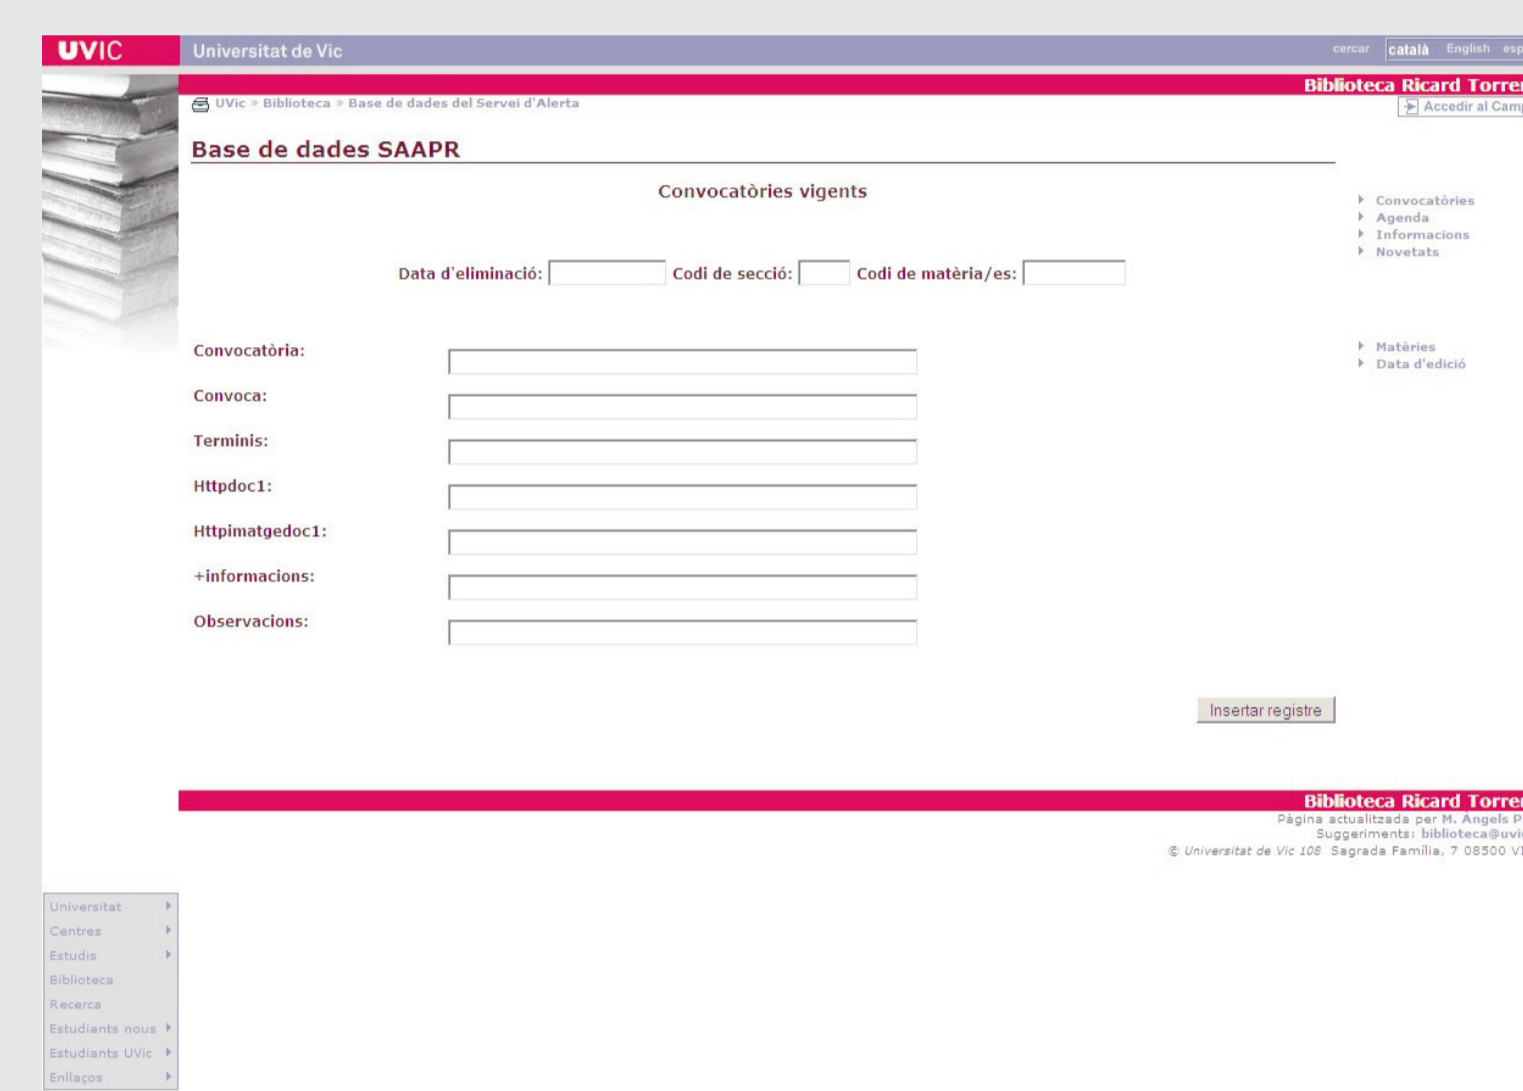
UVIC Universitat de Vic

cercar català English esp

Biblioteca Ricard Torre

UVic » Biblioteca » Base de dades del Servei d'Alerta

Accedir al Camp

Base de dades SAAPR

Convocatòries vigents

Data d'eliminació: Codi de secció: Codi de matèria/es:

Convocatòria:

Convoca:

Terminis:

Httpdoc1:

Httpimatgedoc1:

+informacions:

Observacions:

Insertar registre

Convocatòries
Agenda
Informacions
Novetats

Matèries
Data d'edició

Biblioteca Ricard Torre
Pàgina actualitzada per M. Angels P
Suggeriments: biblioteca@uvi
© Universitat de Vic 108 Sagrada Família, 7 08500 VI

Universitat
Centres
Estudis
Biblioteca
Recerca
Estudiants nous
Estudiants UVic
Enllaços